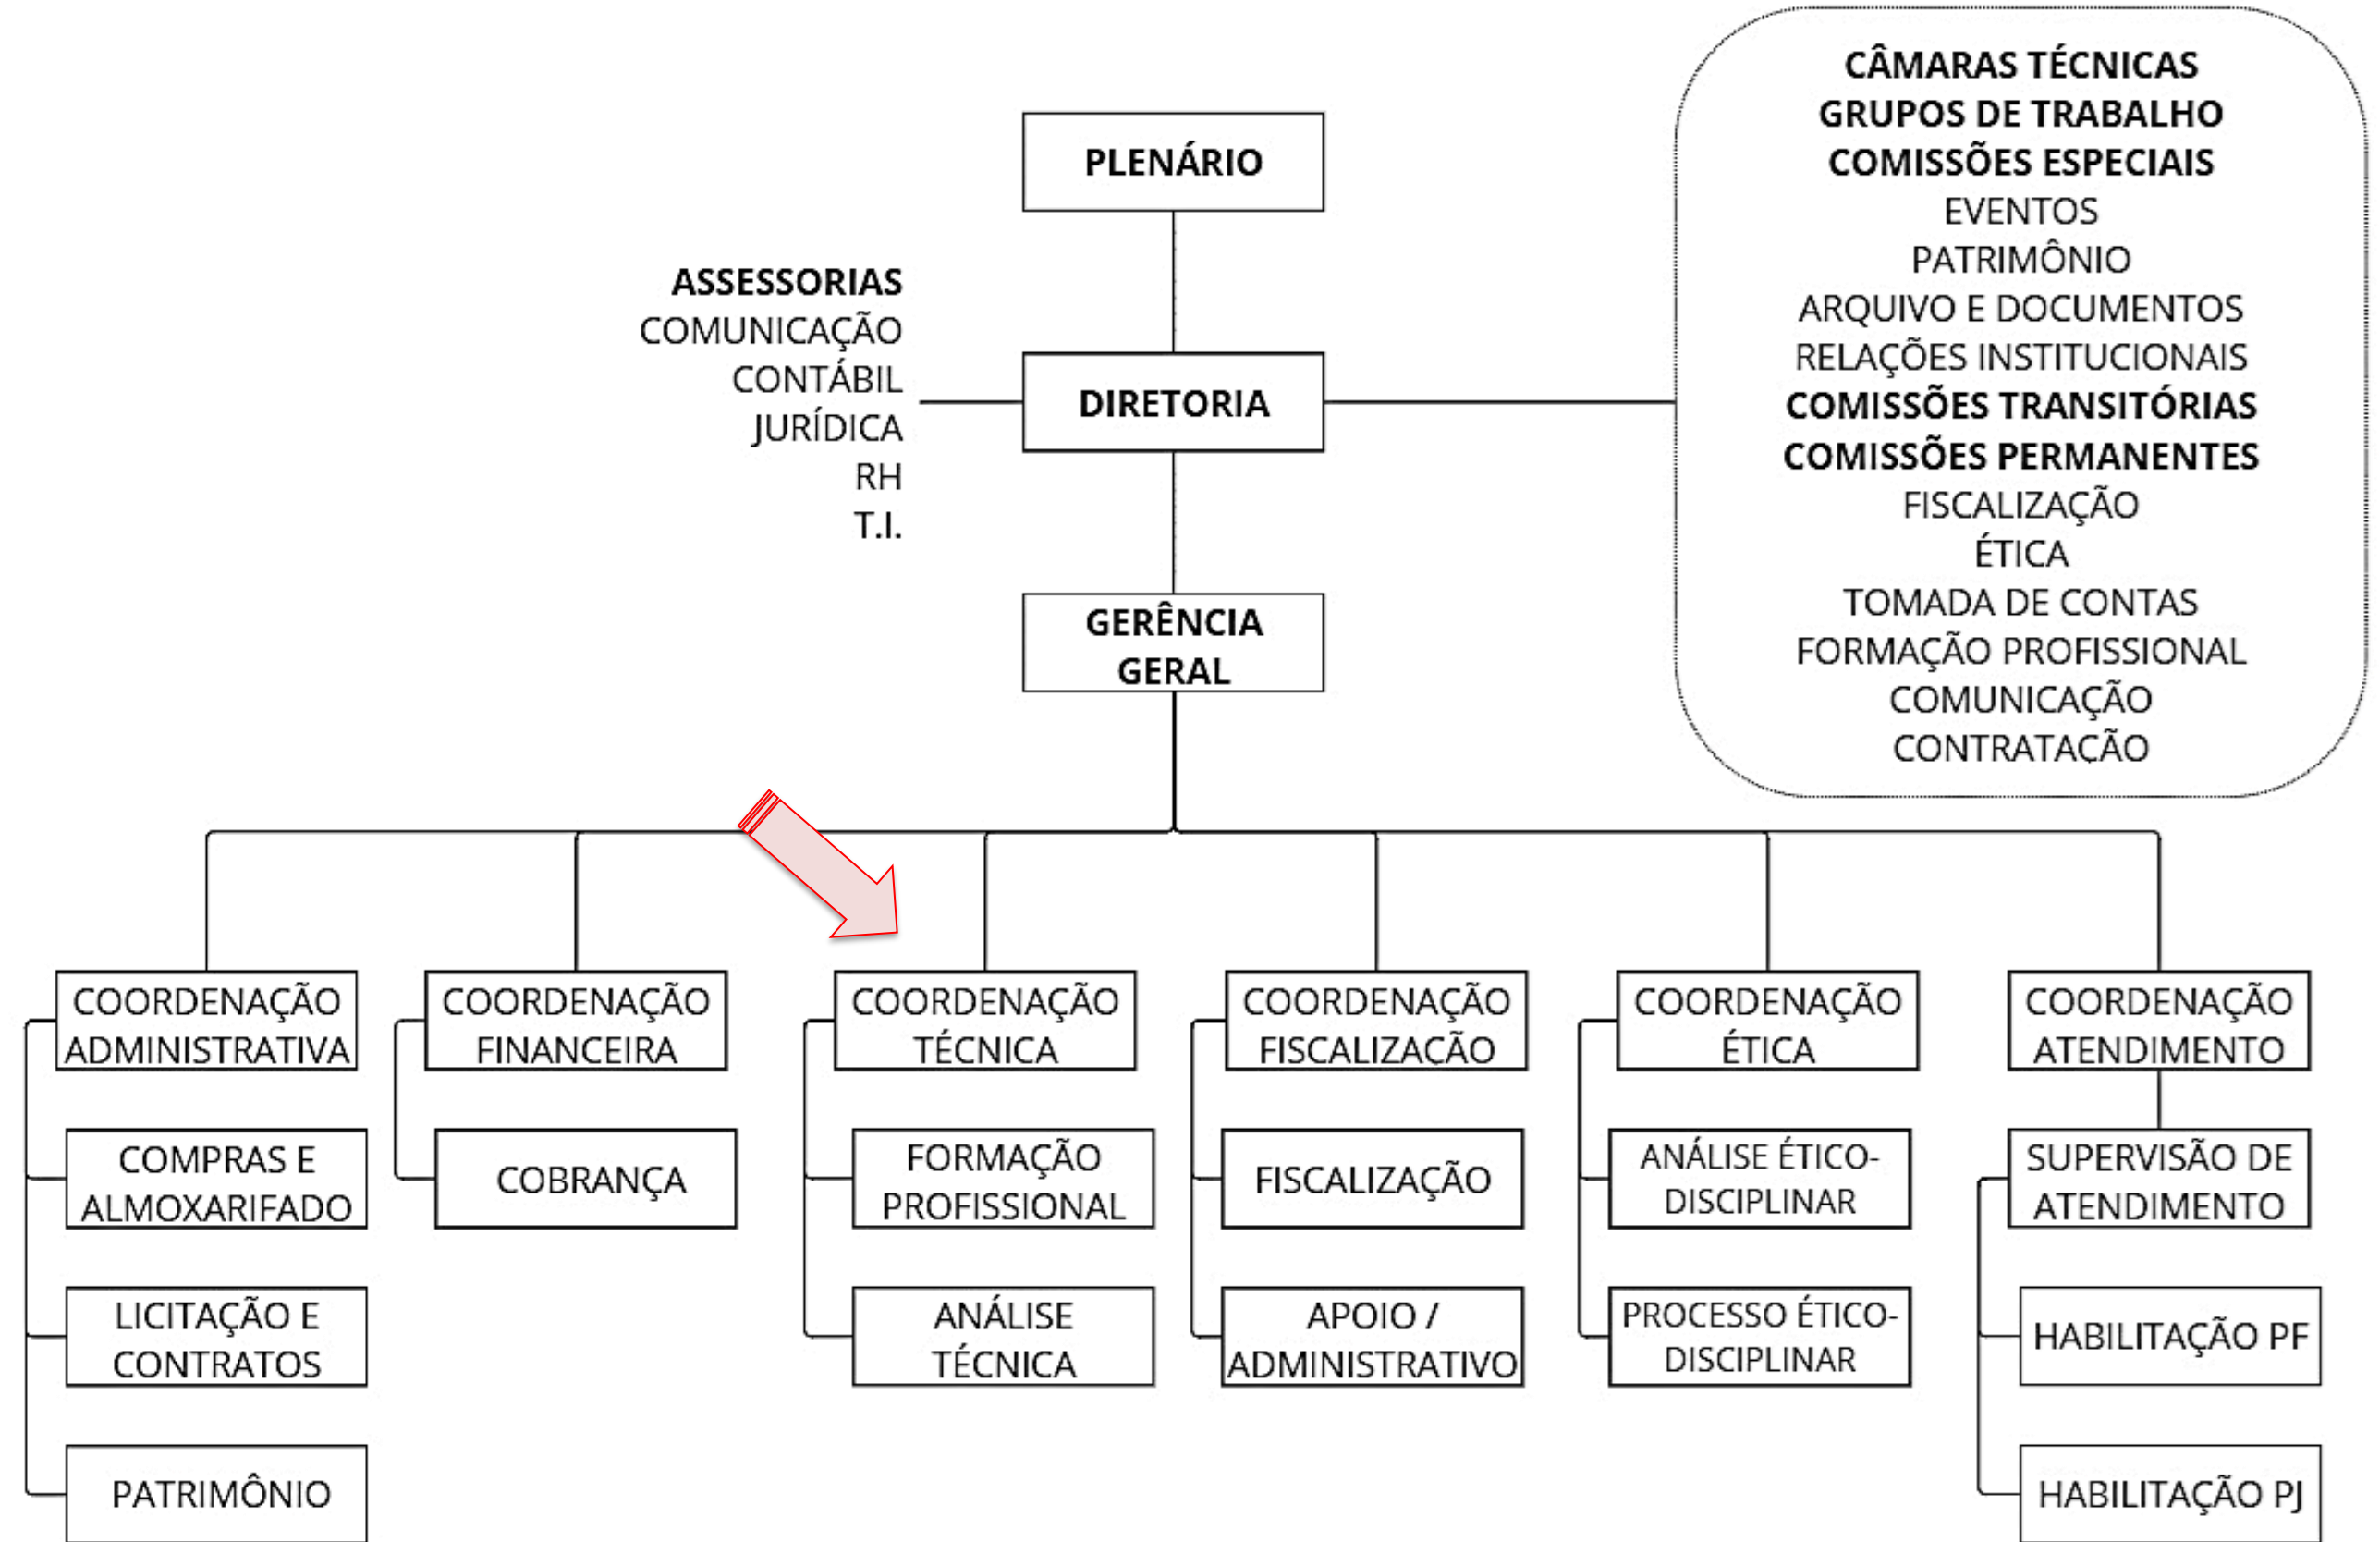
PLENÁRIO

ASSESSORIAS
COMUNICAÇÃO
CONTÁBIL
JURÍDICA
RH
T.I.

DIRETORIA

CÂMARAS TÉCNICAS
GRUPOS DE TRABALHO
COMISSÕES ESPECIAIS
EVENTOS
PATRIMÔNIO
ARQUIVO E DOCUMENTOS
RELAÇÕES INSTITUCIONAIS
COMISSÕES TRANSITÓRIAS
COMISSÕES PERMANENTES
FISCALIZAÇÃO
ÉTICA
TOMADA DE CONTAS
FORMAÇÃO PROFISSIONAL
COMUNICAÇÃO
CONTRATAÇÃO

GERÊNCIA GERAL

COORDENAÇÃO ADMINISTRATIVA
COMPRAS E ALMOXARIFADO
LICITAÇÃO E CONTRATOS
PATRIMÔNIO

COORDENAÇÃO FINANCEIRA
COBRANÇA

COORDENAÇÃO TÉCNICA
FORMAÇÃO PROFISSIONAL
ANÁLISE TÉCNICA

COORDENAÇÃO FISCALIZAÇÃO
FISCALIZAÇÃO
APOIO / ADMINISTRATIVO

COORDENAÇÃO ÉTICA
ANÁLISE ÉTICO-DISCIPLINAR
PROCESSO ÉTICO-DISCIPLINAR

COORDENAÇÃO ATENDIMENTO
SUPERVISÃO DE ATENDIMENTO
HABILITAÇÃO PF
HABILITAÇÃO PJ